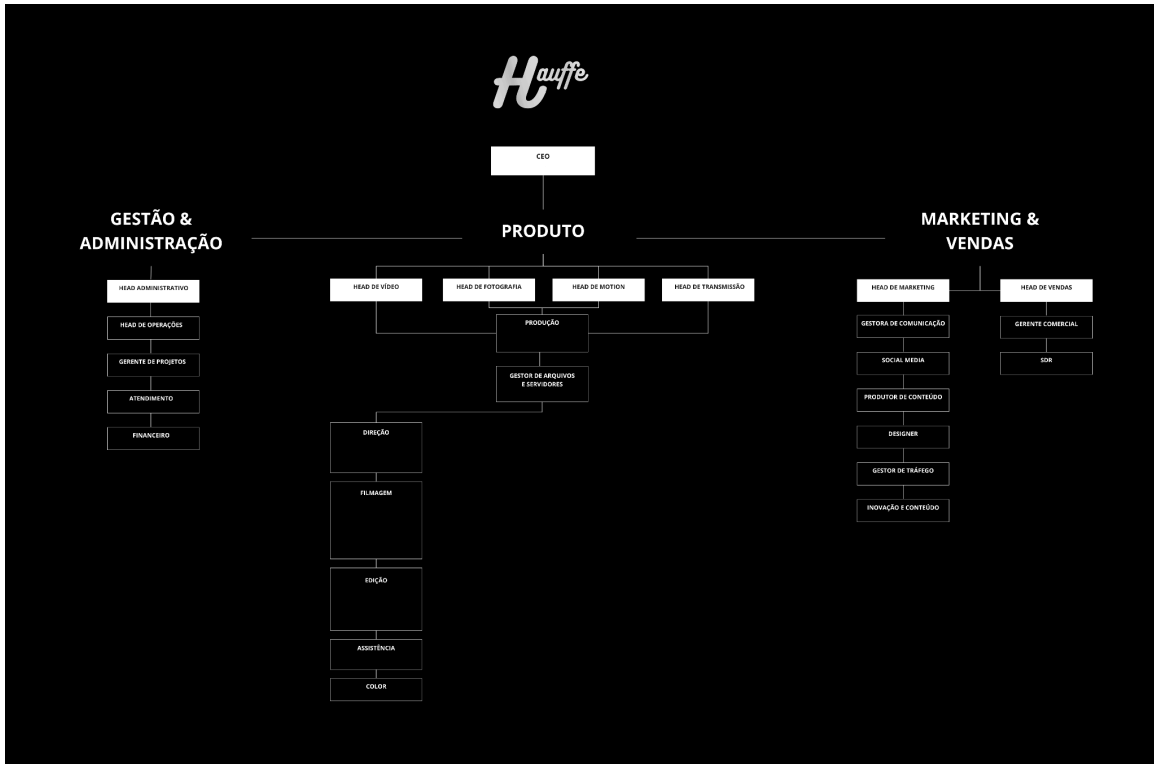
Hauffe

CEO

GESTÃO & ADMINISTRAÇÃO

PRODUTO

MARKETING & VENDAS

HEAD ADMINISTRATIVO

HEAD DE OPERAÇÕES

GERENTE DE PROJETOS

ATENDIMENTO

FINANCEIRO

HEAD DE VÍDEO

HEAD DE FOTOGRAFIA

HEAD DE MOTION

HEAD DE TRANSMISSÃO

PRODUÇÃO

GESTOR DE ARQUIVOS E SERVIDORES

DIREÇÃO

FILMAGEM

EDIÇÃO

ASSISTÊNCIA

COLOR

HEAD DE MARKETING

GESTORA DE COMUNICAÇÃO

SOCIAL MEDIA

PRODUTOR DE CONTEÚDO

DESIGNER

GESTOR DE TRÁFEGO

INOVAÇÃO E CONTEÚDO

HEAD DE VENDAS

GERENTE COMERCIAL

SDR